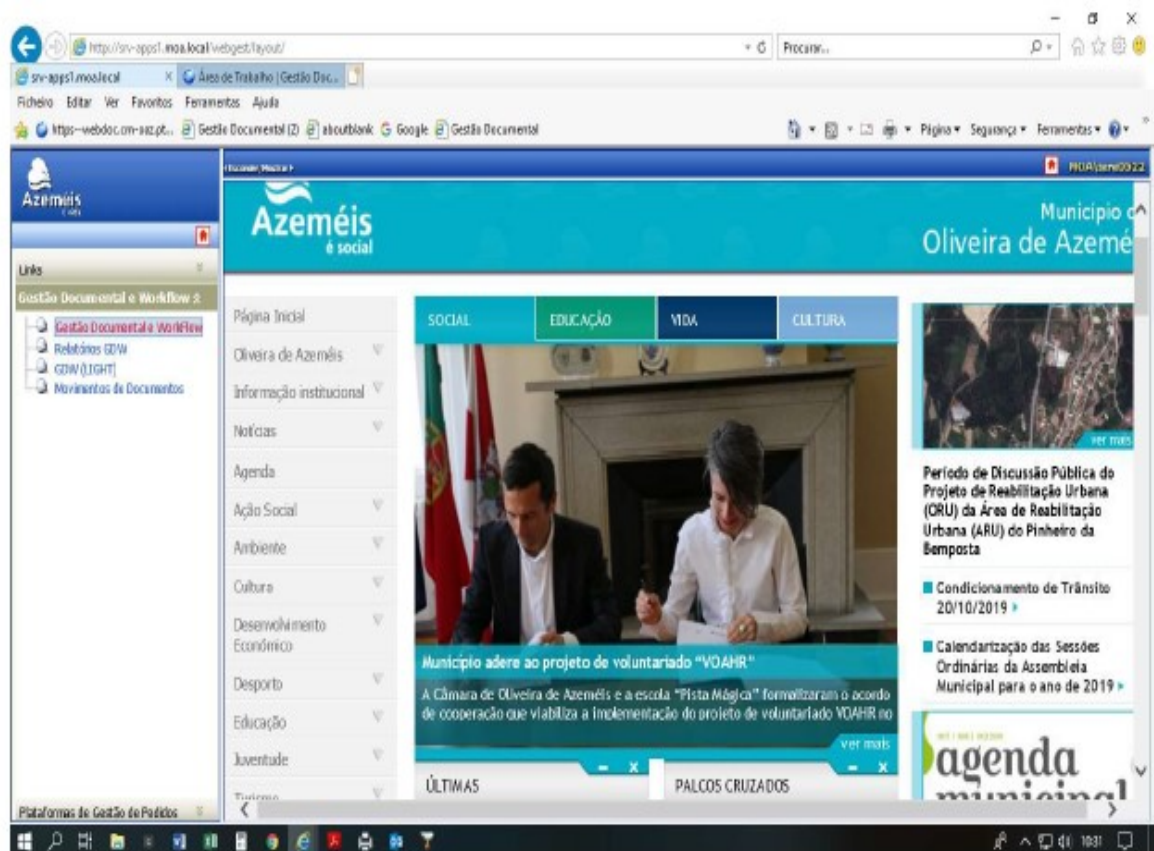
http://srv-apps1.moa.local/webgest/layout/
Procurar...
srv-apps1.moa.local
Área de Trabalho | Gestão Doc...
Ficheiro Editar Ver Favoritos Ferramentas Ajuda
https--webdoc.cm-sez.pt... Gestão Documental (2) about:blank Google Gestão Documental
Página Segurança Ferramentas

Azeméis
Links
Gestão Documental e Workflow
Gestão Documental e Workflow
Relatórios GDW
GDW (LIGHT)
Movimentos de Documentos
Plataformas de Gestão de Pedidos

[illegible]
MOA\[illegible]

Azeméis
é social
Município de
Oliveira de Azeméis

Página Inicial
Oliveira de Azeméis
Informação institucional
Notícias
Agenda
Ação Social
Ambiente
Cultura
Desenvolvimento Económico
Desporto
Educação
Juventude
Turismo

SOCIAL
EDUCAÇÃO
VIDA
CULTURA

Município adere ao projeto de voluntariado "VOAHR"
A Câmara de Oliveira de Azeméis e a escola "Pista Mágica" formalizaram o acordo de cooperação que viabiliza a implementação do projeto de voluntariado VOAHR no
ver mais

ÚLTIMAS
PALCOS CRUZADOS

ver mais
Período de Discussão Pública do Projeto de Reabilitação Urbana (ORU) da Área de Reabilitação Urbana (ARU) do Pinheiro da Bemposta
Condicionamento de Trânsito 20/10/2019
Calendarização das Sessões Ordinárias da Assembleia Municipal para o ano de 2019
agenda municipal

10:31